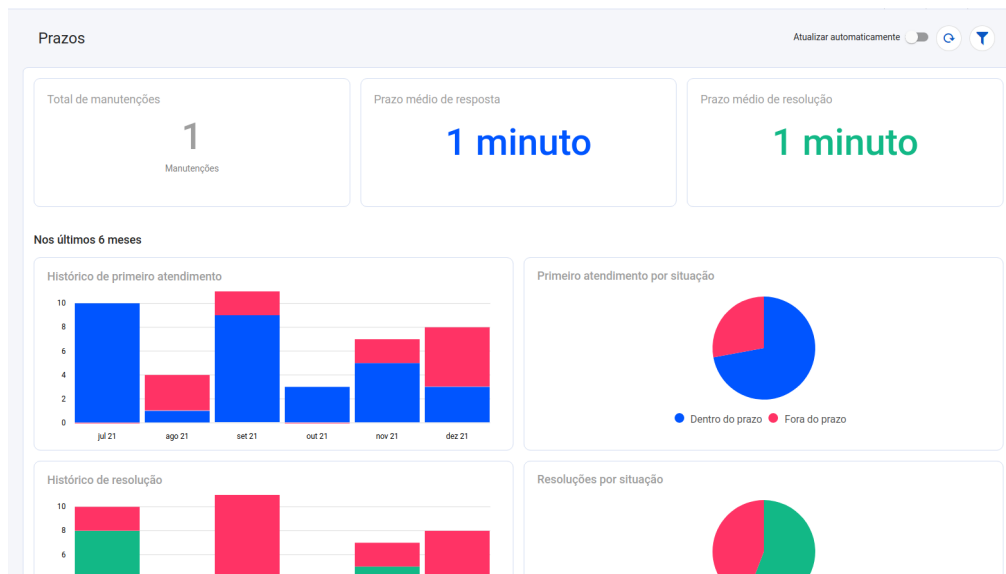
Prazos

Atualizar automaticamente

Total de manutenções

1

Manutenções

Prazo médio de resposta

1 minuto

Prazo médio de resolução

1 minuto

Nos últimos 6 meses

Histórico de primeiro atendimento

10
8
6
4
2
0

jul 21 ago 21 set 21 out 21 nov 21 dez 21

Primeiro atendimento por situação

Dentro do prazo Fora do prazo

Histórico de resolução

10
8
6

Resoluções por situação